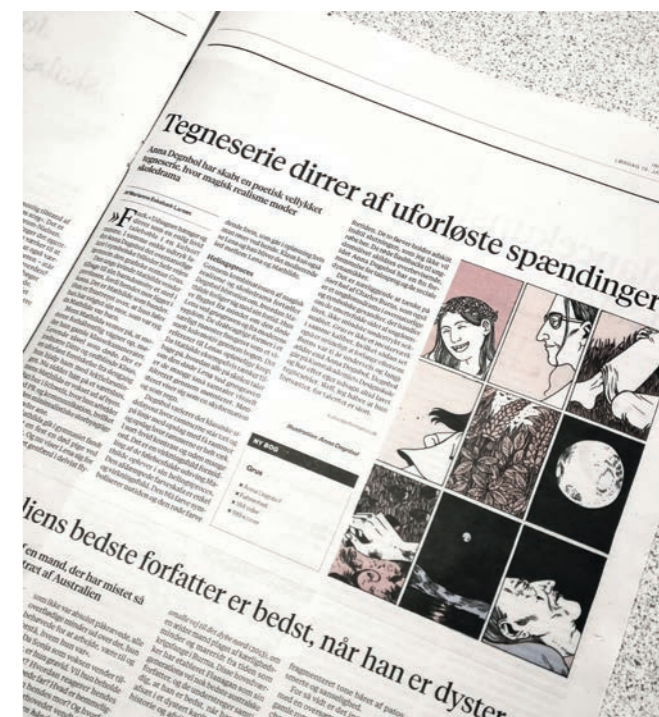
Tegneserie dirrer af uforløste spændinger

Anna Degnbol har skabt en poetisk vellykket tegneserie, hvor magisk realisme møder skoledrama

»F

Hellegrotten

MY BOG

Illustration: Anna Degnbol

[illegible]

liens bedste forfatter er bedst, når han er dyster

en mand, der har mistet så træt af Australien

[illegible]